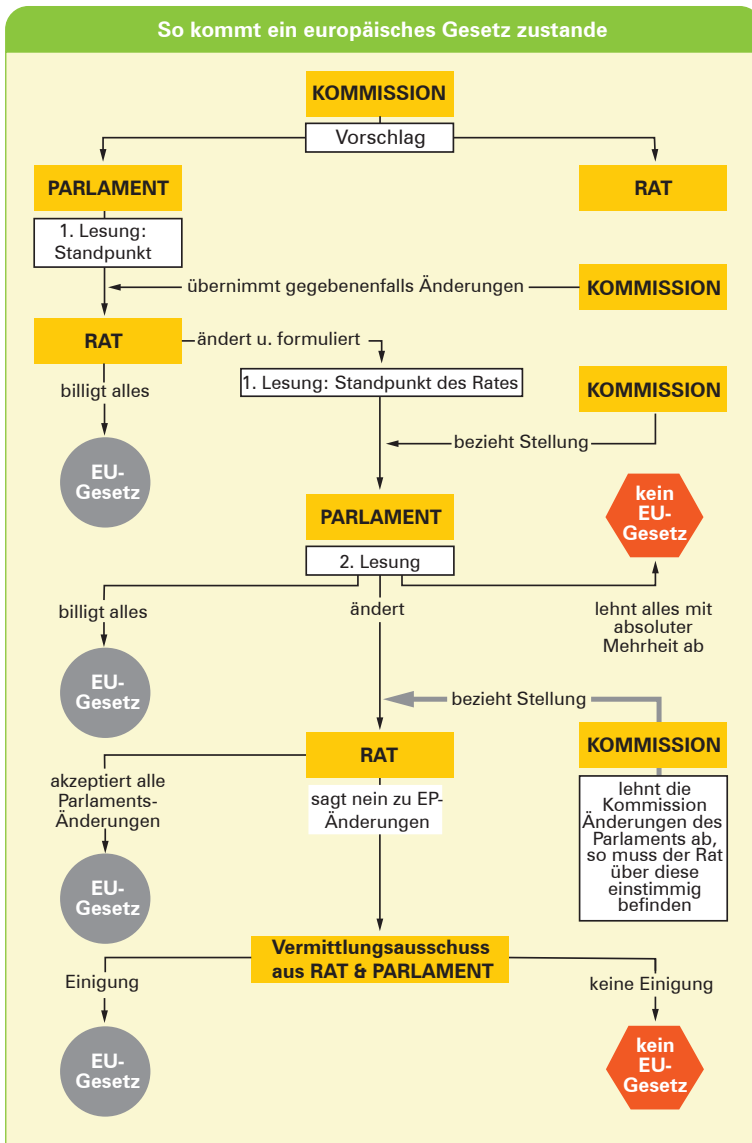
So kommt ein europäisches Gesetz zustande

KOMMISSION

Vorschlag

PARLAMENT

RAT

1. Lesung: Standpunkt

übernimmt gegebenenfalls Änderungen

KOMMISSION

RAT

ändert u. formuliert

billigt alles

1. Lesung: Standpunkt des Rates

KOMMISSION

bezieht Stellung

EU-Gesetz

PARLAMENT

kein EU-Gesetz

2. Lesung

billigt alles

ändert

lehnt alles mit absoluter Mehrheit ab

EU-Gesetz

bezieht Stellung

RAT

KOMMISSION

akzeptiert alle Parlaments-Änderungen

sagt nein zu EP-Änderungen

lehnt die Kommission Änderungen des Parlaments ab, so muss der Rat über diese einstimmig befinden

EU-Gesetz

Vermittlungsausschuss aus RAT & PARLAMENT

Einigung

keine Einigung

EU-Gesetz

kein EU-Gesetz